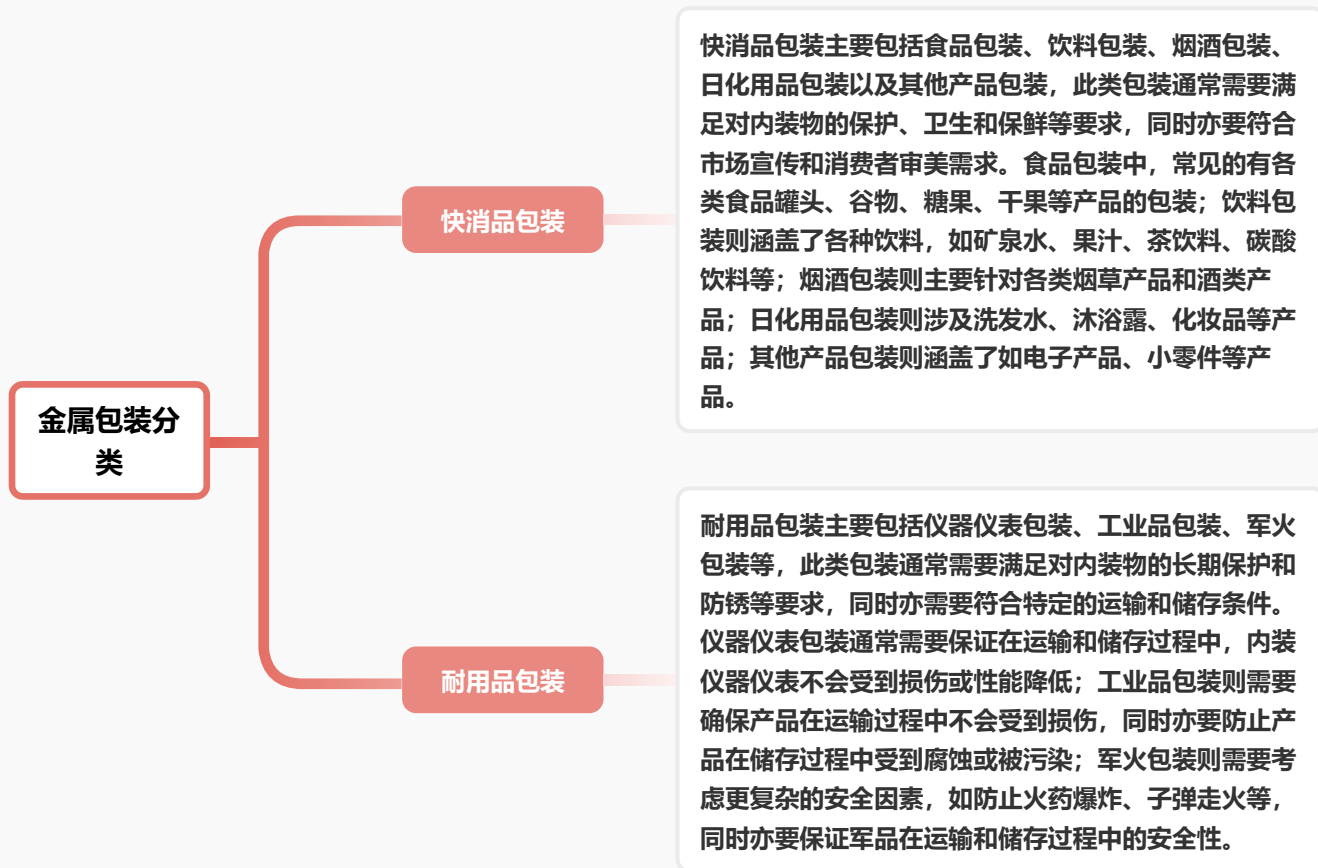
金属包装分类

快消品包装

快消品包装主要包括食品包装、饮料包装、烟酒包装、日化用品包装以及其他产品包装，此类包装通常需要满足对内装物的保护、卫生和保鲜等要求，同时亦要符合市场宣传和消费者审美需求。食品包装中，常见的有各类食品罐头、谷物、糖果、干果等产品的包装；饮料包装则涵盖了各种饮料，如矿泉水、果汁、茶饮料、碳酸饮料等；烟酒包装则主要针对各类烟草产品和酒类产品；日化用品包装则涉及洗发水、沐浴露、化妆品等产品；其他产品包装则涵盖了如电子产品、小零件等产品。

耐用品包装

耐用品包装主要包括仪器仪表包装、工业品包装、军火包装等，此类包装通常需要满足对内装物的长期保护和防锈等要求，同时亦需要符合特定的运输和储存条件。仪器仪表包装通常需要保证在运输和储存过程中，内装仪器仪表不会受到损伤或性能降低；工业品包装则需要确保产品在运输过程中不会受到损伤，同时亦要防止产品在储存过程中受到腐蚀或被污染；军火包装则需要考虑更复杂的安全因素，如防止火药爆炸、子弹走火等，同时亦要保证军品在运输和储存过程中的安全性。